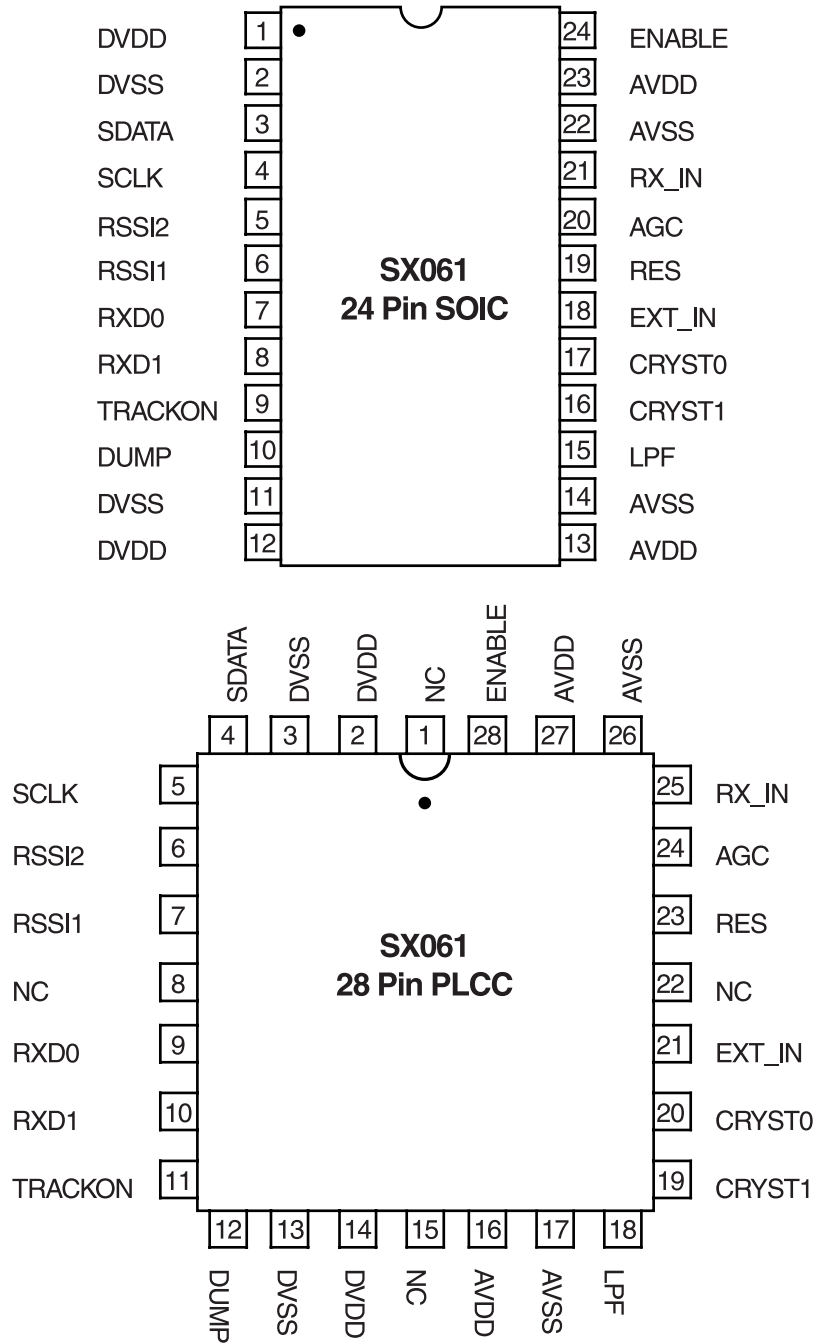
DVDD 1
DVSS 2
SDATA 3
SCLK 4
RSSI2 5
RSSI1 6
RXD0 7
RXD1 8
TRACKON 9
DUMP 10
DVSS 11
DVDD 12

SX061
24 Pin SOIC

24 ENABLE
23 AVDD
22 AVSS
21 RX_IN
20 AGC
19 RES
18 EXT_IN
17 CRYST0
16 CRYST1
15 LPF
14 AVSS
13 AVDD

SDATA 4
DVSS 3
DVDD 2
NC 1
ENABLE 28
AVDD 27
AVSS 26

SCLK 5
RSSI2 6
RSSI1 7
NC 8
RXD0 9
RXD1 10
TRACKON 11

SX061
28 Pin PLCC

25 RX_IN
24 AGC
23 RES
22 NC
21 EXT_IN
20 CRYST0
19 CRYST1

12 DUMP
13 DVSS
14 DVDD
15 NC
16 AVDD
17 AVSS
18 LPF